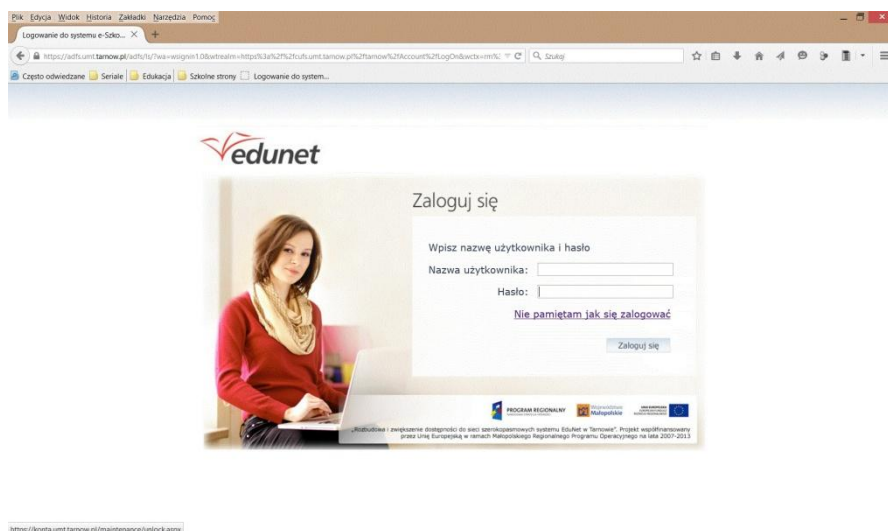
Plik Edycja Widok Historia Zakładki Narzędzia Pomoc

Logowanie do systemu e-Szko... ×

https://adfs.umt.tarnow.pl/adfs/ls/?wa=wsignin1.0&wtrealm=https%3a%2f%2fcufs.umt.tarnow.pl%2ftarnow%2fAccount%2fLogOn&wctx=rm%3 Szukaj

Często odwiedzane Seriale Edukacja Szkolne strony Logowanie do system...

edunet

Zaloguj się

Wpisz nazwę użytkownika i hasło

Nazwa użytkownika:

Hasło:

Nie pamiętam jak się zalogować

Zaloguj się

PROGRAM REGIONALNY Małopolska

„Rozbudowa i zwiększenie dostępności do sieci szerokopasmowych systemu EduNet w Tarnowie". Projekt współfinansowany przez Unię Europejską w ramach Małopolskiego Regionalnego Programu Operacyjnego na lata 2007-2013

https://konta.umt.tarnow.pl/maintenance/unlock.aspx